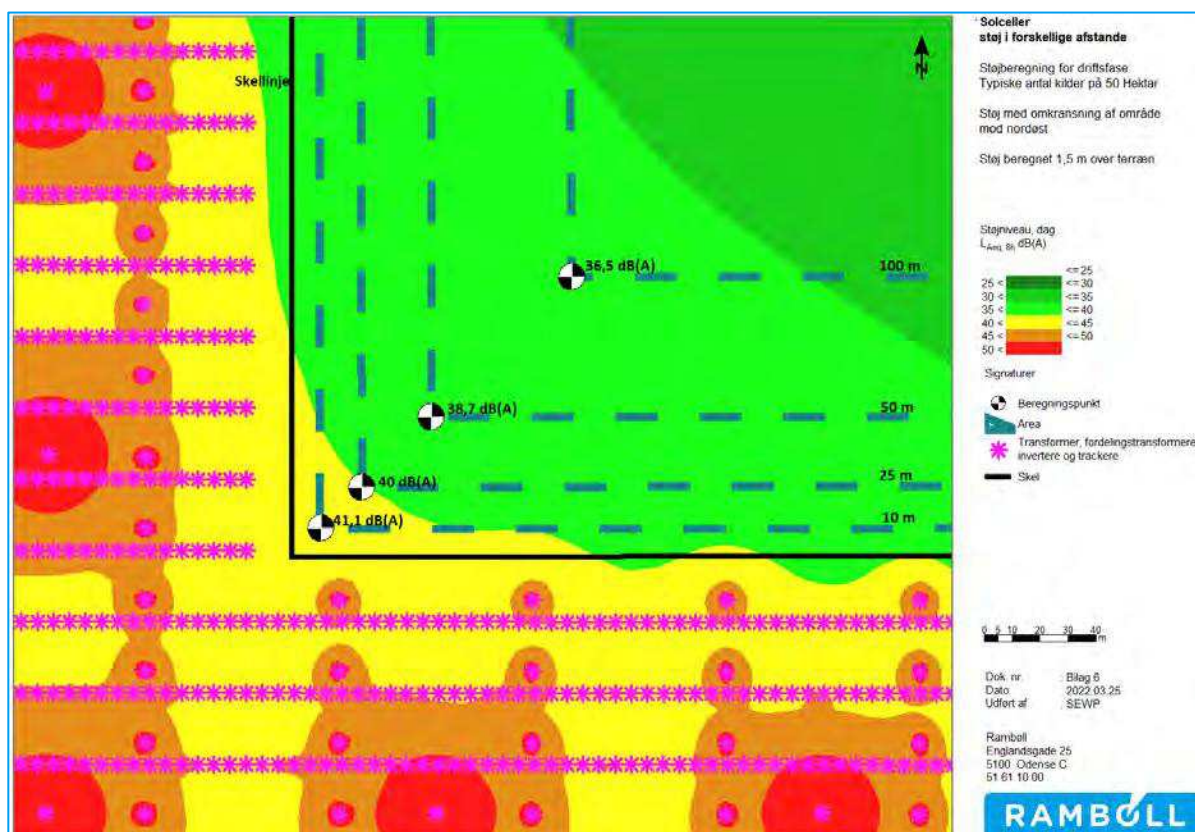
Skellinje

36,5 dB(A)
100 m
38,7 dB(A)
50 m
40 dB(A)
25 m
41,1 dB(A)
10 m

N

Solceller
støj i forskellige afstande

Støjberegning for driftsfase
Typiske antal kilder på 50 Hektar

Støj med omkransning af område mod nordøst

Støj beregnet 1,5 m over terræn

Støjniveau, dag
$L_{Aeq,\,8h}$ dB(A)

| | |
|---|---|
| | <= 25 |
| 25 < | <= 30 |
| 30 < | <= 35 |
| 35 < | <= 40 |
| 40 < | <= 45 |
| 45 < | <= 50 |
| 50 < | |

Signaturer
Beregningspunkt
Area
Transformer, fordelingstransformere, invertere og trackere
Skel

0 5 10 20 30 40 m

Dok. nr. Bilag 6
Dato 2022 03 25
Udført af SEWP

Rambøll
Englandsgade 25
5100 Odense C
51 61 10 00

RAMBØLL